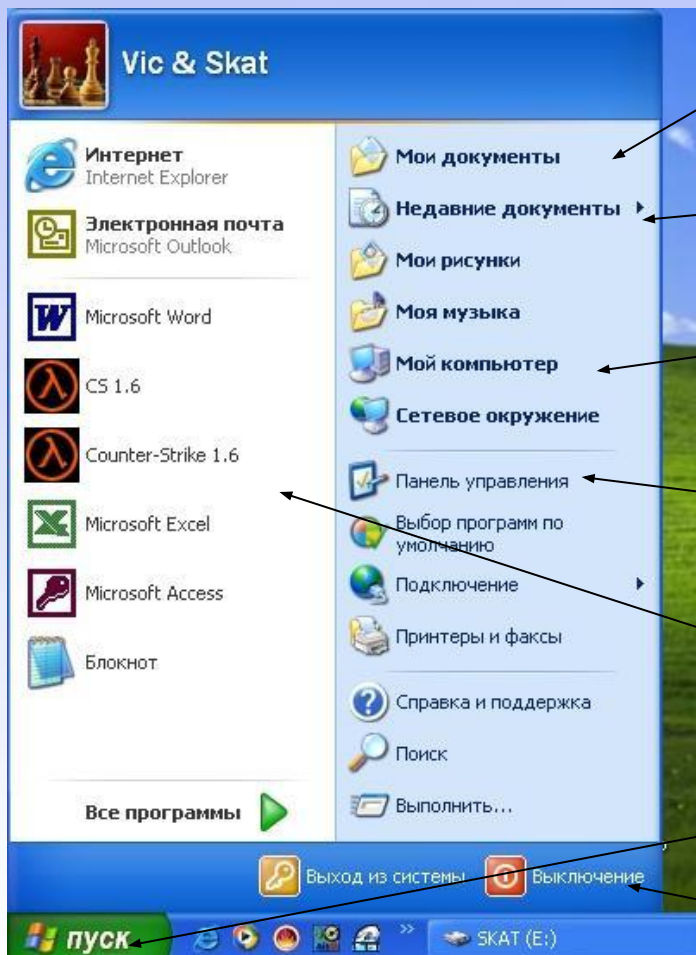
Vic & Skat

Интернет
Internet Explorer

Электронная почта
Microsoft Outlook

Microsoft Word

CS 1.6

Counter-Strike 1.6

Microsoft Excel

Microsoft Access

Блокнот

Все программы

Мои документы

Недавние документы

Мои рисунки

Моя музыка

Мой компьютер

Сетевое окружение

Панель управления

Выбор программ по умолчанию

Подключение

Принтеры и факсы

Справка и поддержка

Поиск

Выполнить...

Выход из системы

Выключение

пуск

SKAT (E:)